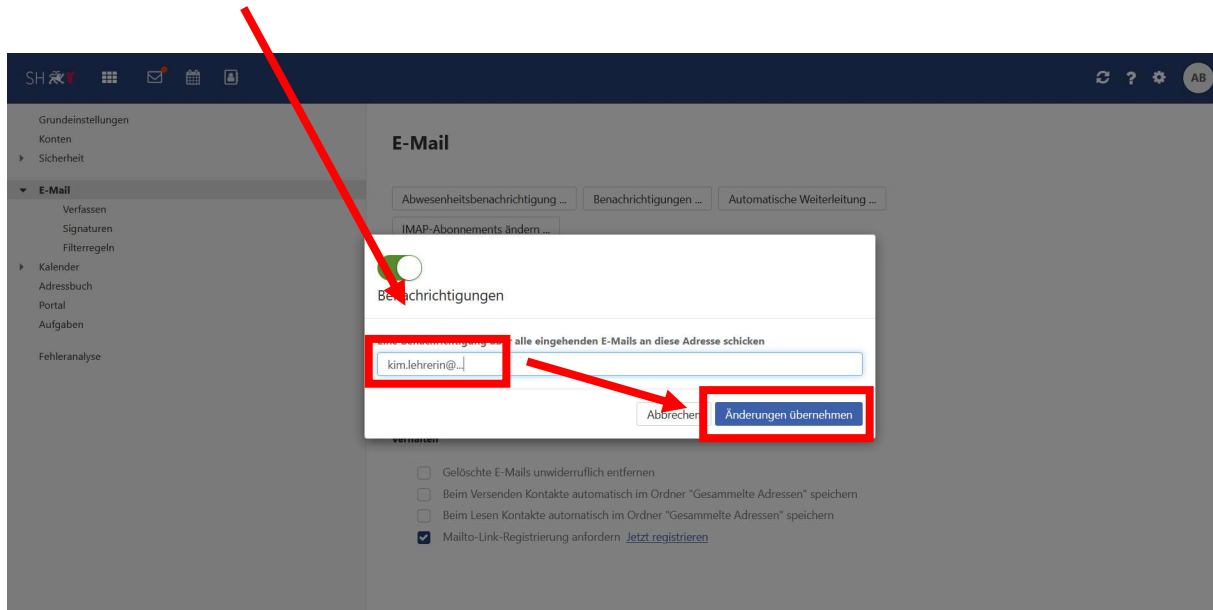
SH

AB

Grundeinstellungen
Konten
Sicherheit

E-Mail
Verfassen
Signaturen
Filterregeln
Kalender
Adressbuch
Portal
Aufgaben

Fehleranalyse

E-Mail

Abwesenheitsbenachrichtigung ... Benachrichtigungen ... Automatische Weiterleitung ...

IMAP-Abonnements ändern ...

Benachrichtigungen

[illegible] alle eingehenden E-Mails an diese Adresse schicken

kim.lehrerin@...

Abbrechen Änderungen übernehmen

Verhalten

Gelöschte E-Mails unwiderruflich entfernen
Beim Versenden Kontakte automatisch im Ordner "Gesammelte Adressen" speichern
Beim Lesen Kontakte automatisch im Ordner "Gesammelte Adressen" speichern
Mailto-Link-Registrierung anfordern Jetzt registrieren